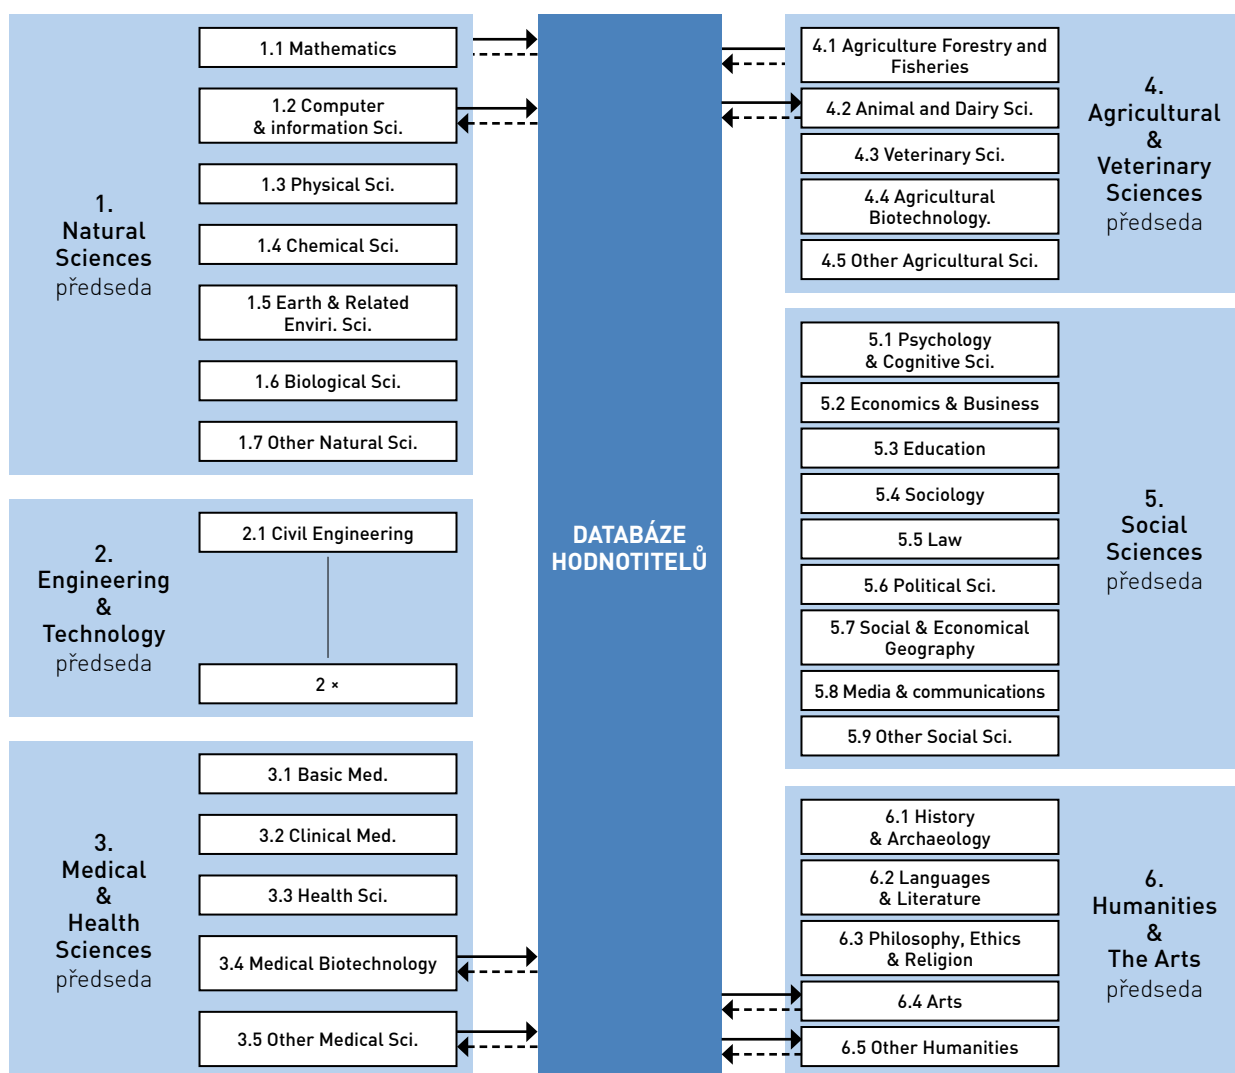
1.
Natural
Sciences
předseda

1.1 Mathematics

1.2 Computer & information Sci.

1.3 Physical Sci.

1.4 Chemical Sci.

1.5 Earth & Related Enviri. Sci.

1.6 Biological Sci.

1.7 Other Natural Sci.

2.
Engineering
&
Technology
předseda

2.1 Civil Engineering

2 ×

3.
Medical
&
Health
Sciences
předseda

3.1 Basic Med.

3.2 Clinical Med.

3.3 Health Sci.

3.4 Medical Biotechnology

3.5 Other Medical Sci.

DATABÁZE HODNOTITELŮ

4.1 Agriculture Forestry and Fisheries

4.2 Animal and Dairy Sci.

4.3 Veterinary Sci.

4.4 Agricultural Biotechnology.

4.5 Other Agricultural Sci.

4.
Agricultural
&
Veterinary
Sciences
předseda

5.1 Psychology & Cognitive Sci.

5.2 Economics & Business

5.3 Education

5.4 Sociology

5.5 Law

5.6 Political Sci.

5.7 Social & Economical Geography

5.8 Media & communications

5.9 Other Social Sci.

5.
Social
Sciences
předseda

6.1 History & Archaeology

6.2 Languages & Literature

6.3 Philosophy, Ethics & Religion

6.4 Arts

6.5 Other Humanities

6.
Humanities
&
The Arts
předseda